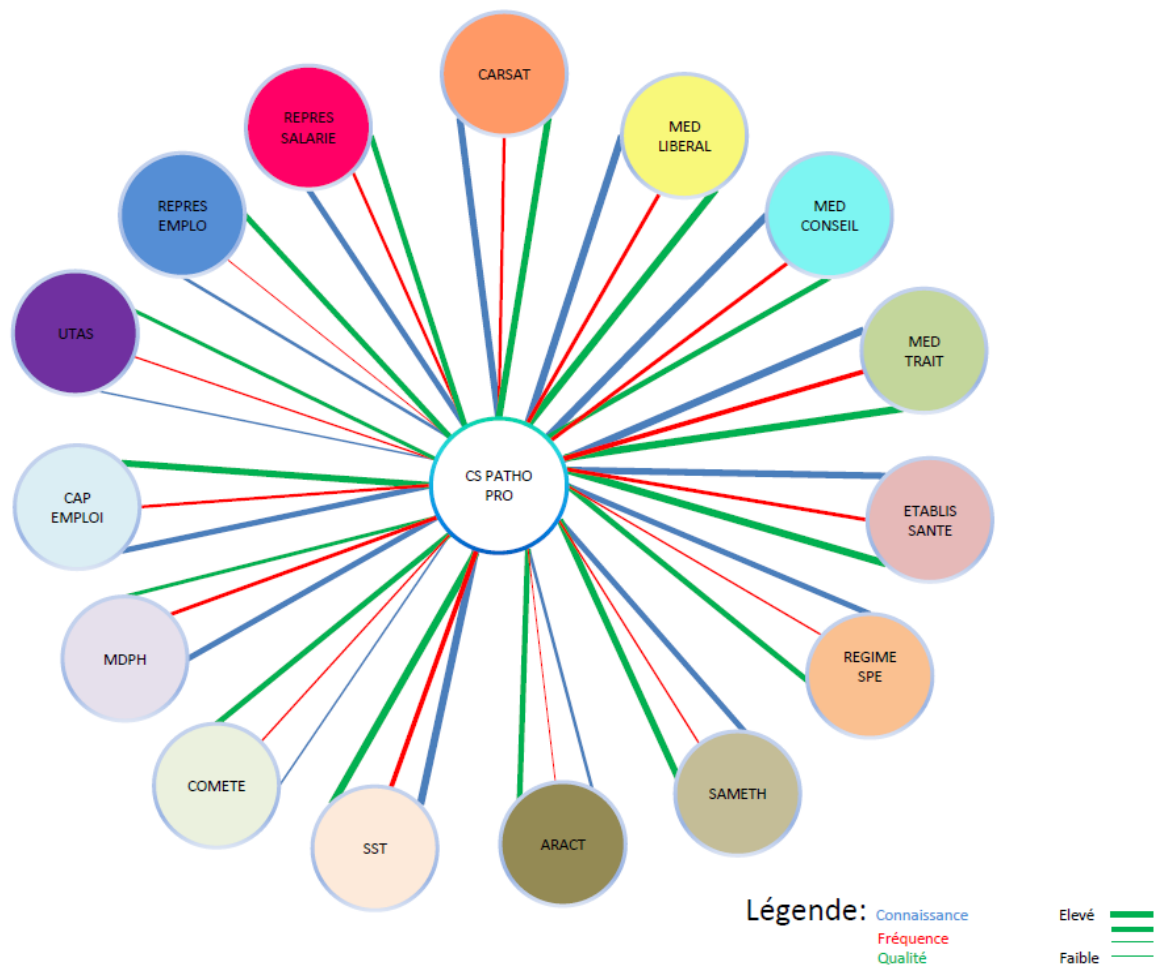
CARSAT

MED LIBERAL

MED CONSEIL

MED TRAIT

ETABLIS SANTE

REGIME SPE

SAMETH

ARACT

SST

COMETE

MDPH

CAP EMPLOI

UTAS

REPRES EMPLO

REPRES SALARIE

CS PATHO PRO

Légende: Connaissance
Fréquence
Qualité

Elevé

Faible